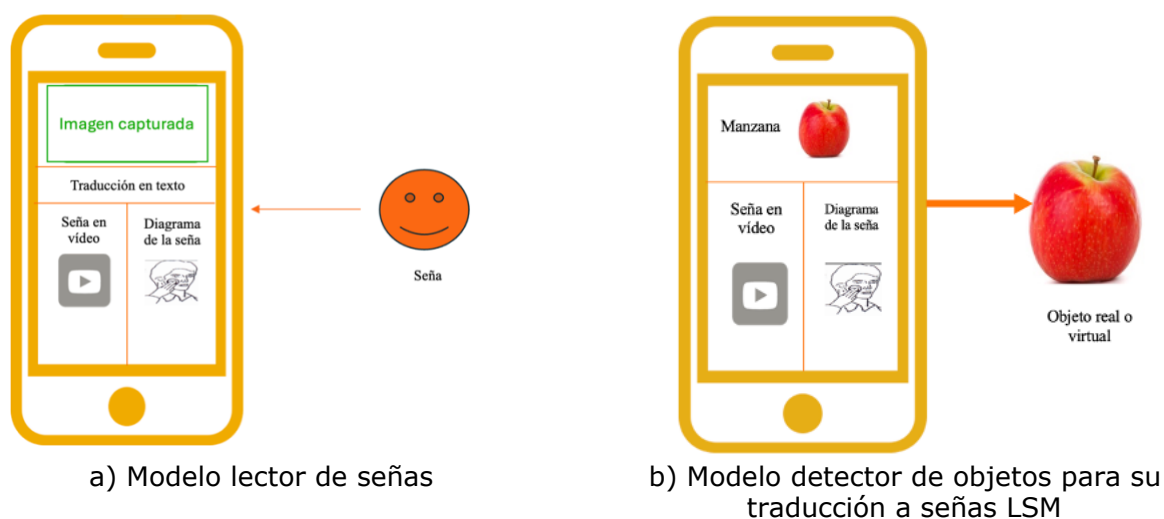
Imagen capturada

Traducción en texto

Seña en vídeo

Diagrama de la seña

Seña

a) Modelo lector de señas

Manzana

Seña en vídeo

Diagrama de la seña

Objeto real o virtual

b) Modelo detector de objetos para su traducción a señas LSM